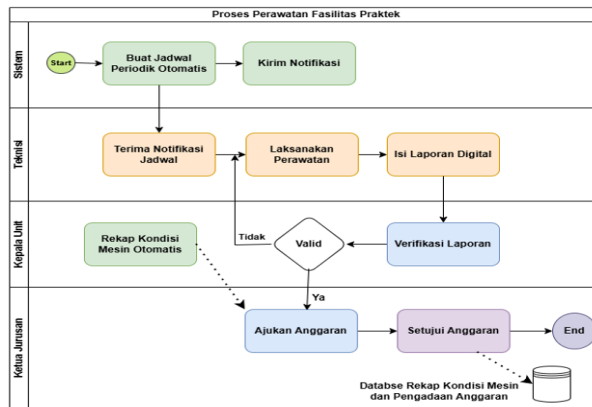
Proses Perawatan Fasilitas Praktek

Sistem
Start
Buat Jadwal Periodik Otomatis
Kirim Notifikasi

Teknisi
Terima Notifikasi Jadwal
Laksanakan Perawatan
Isi Laporan Digital

Kepala Unit
Rekap Kondisi Mesin Otomatis
Tidak
Valid
Verifikasi Laporan

Ketua Jurusan
Ya
Ajukan Anggaran
Setujui Anggaran
End
Databse Rekap Kondisi Mesin dan Pengadaan Anggaran